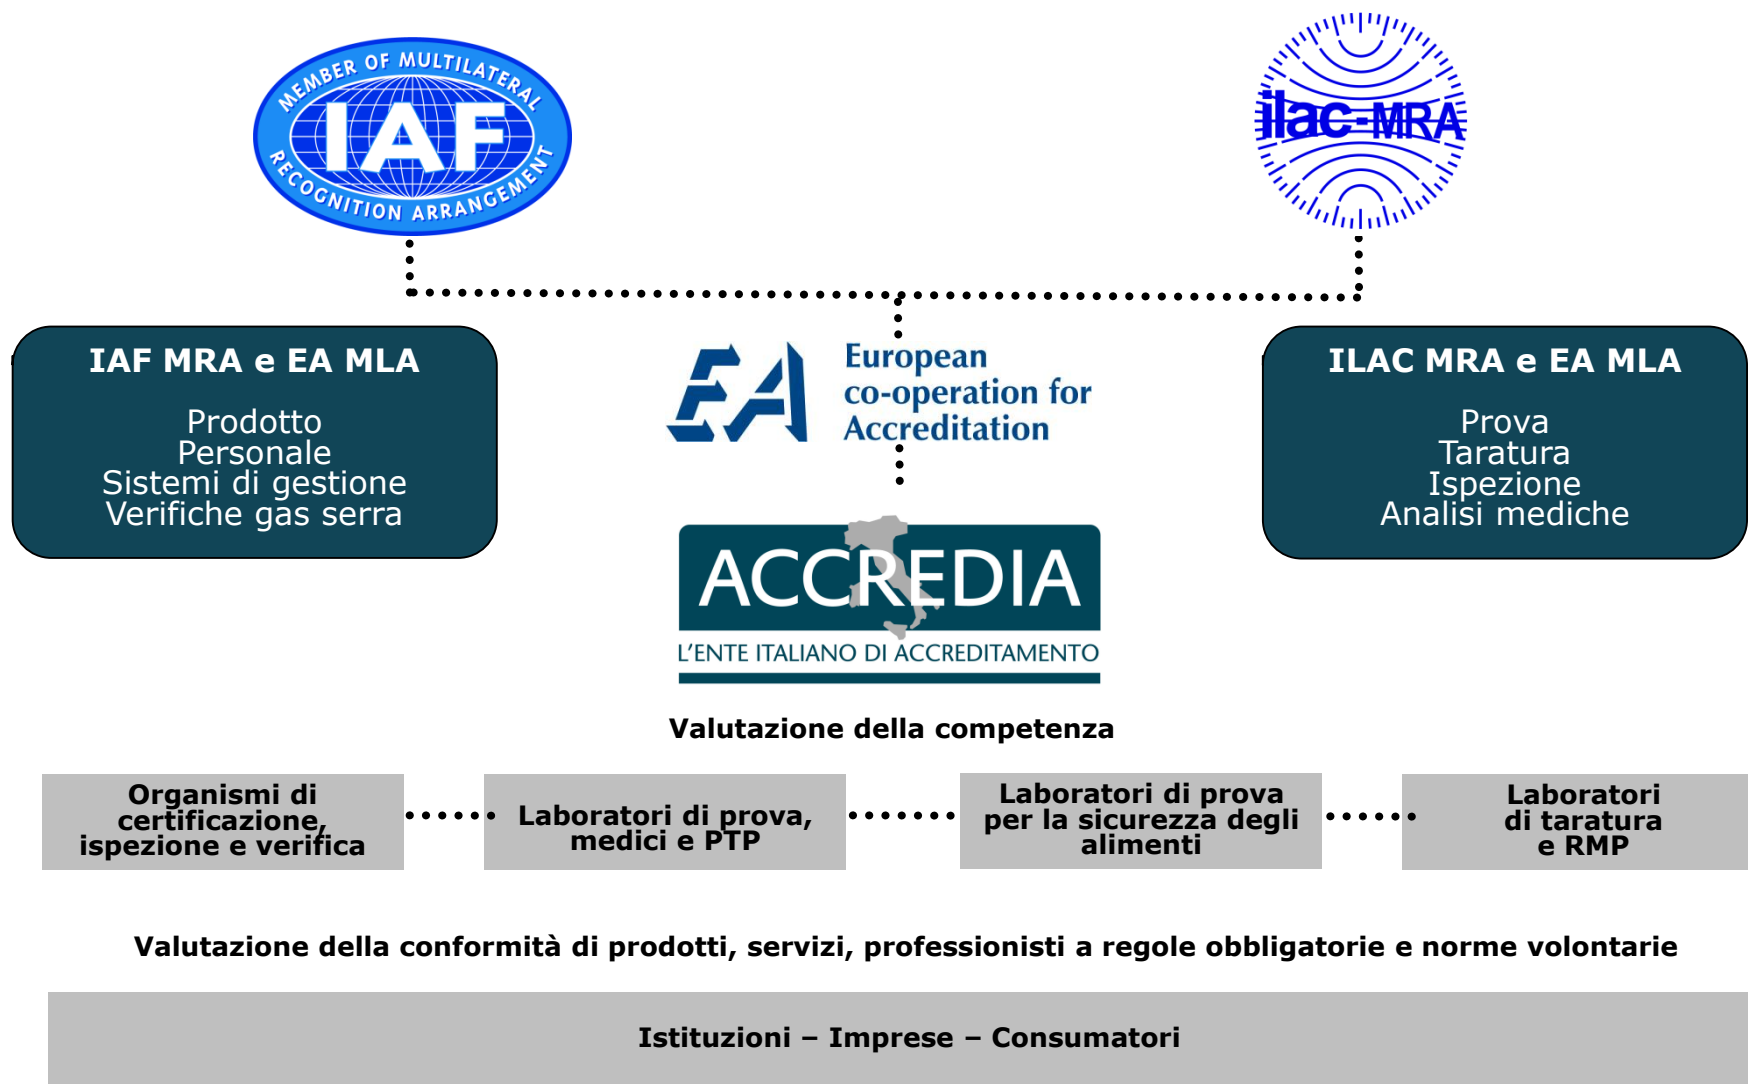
MEMBER OF MULTILATERAL
IAF
RECOGNITION ARRANGEMENT

ilac-MRA

IAF MRA e EA MLA

Prodotto
Personale
Sistemi di gestione
Verifiche gas serra

EA
European co-operation for Accreditation

ILAC MRA e EA MLA

Prova
Taratura
Ispezione
Analisi mediche

ACCREDIA
L'ENTE ITALIANO DI ACCREDITAMENTO

Valutazione della competenza

Organismi di certificazione, ispezione e verifica

Laboratori di prova, medici e PTP

Laboratori di prova per la sicurezza degli alimenti

Laboratori di taratura e RMP

Valutazione della conformità di prodotti, servizi, professionisti a regole obbligatorie e norme volontarie

Istituzioni – Imprese – Consumatori